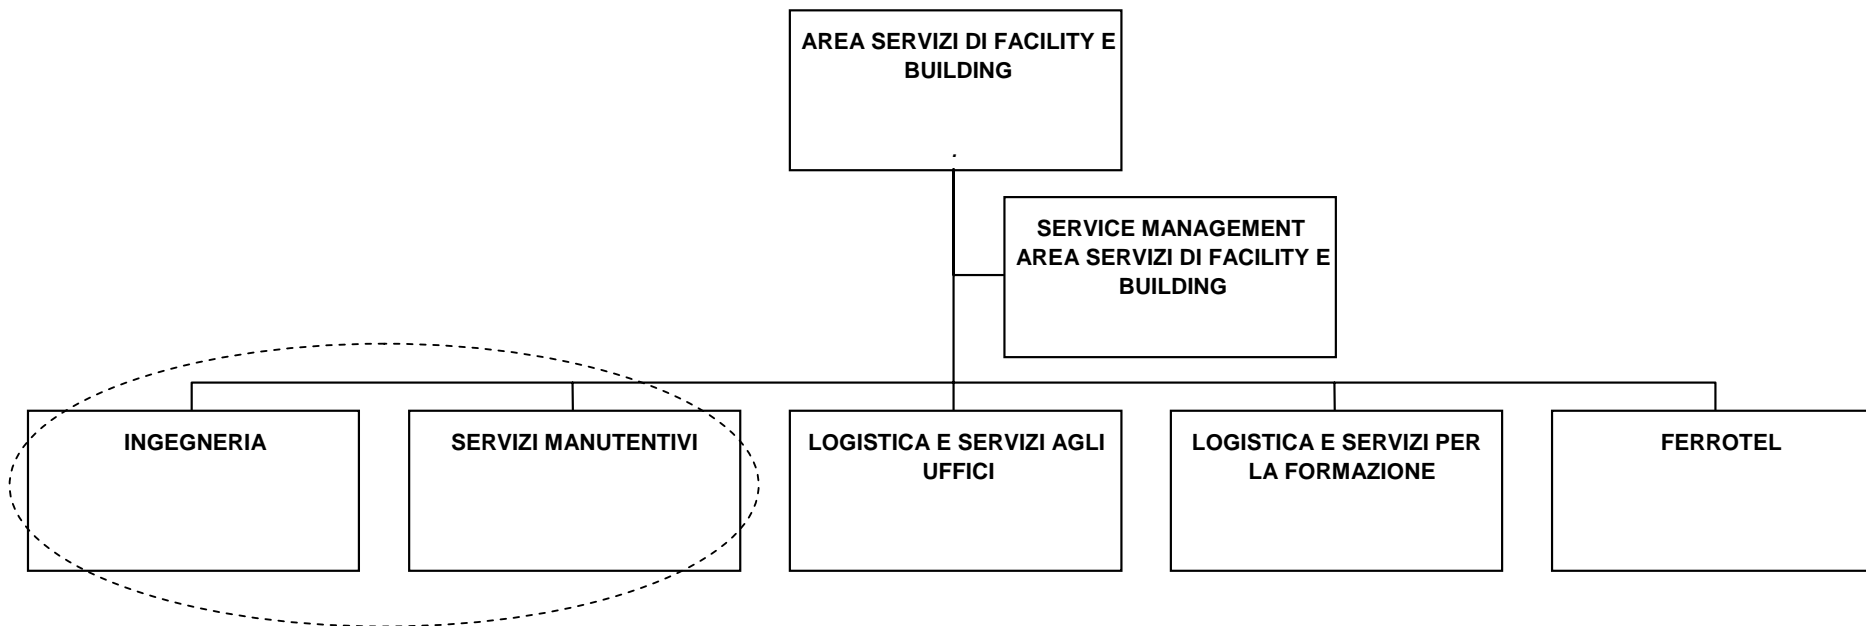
AREA SERVIZI DI FACILITY E BUILDING

.

SERVICE MANAGEMENT AREA SERVIZI DI FACILITY E BUILDING

INGEGNERIA

SERVIZI MANUTENTIVI

LOGISTICA E SERVIZI AGLI UFFICI

LOGISTICA E SERVIZI PER LA FORMAZIONE

FERROTEL